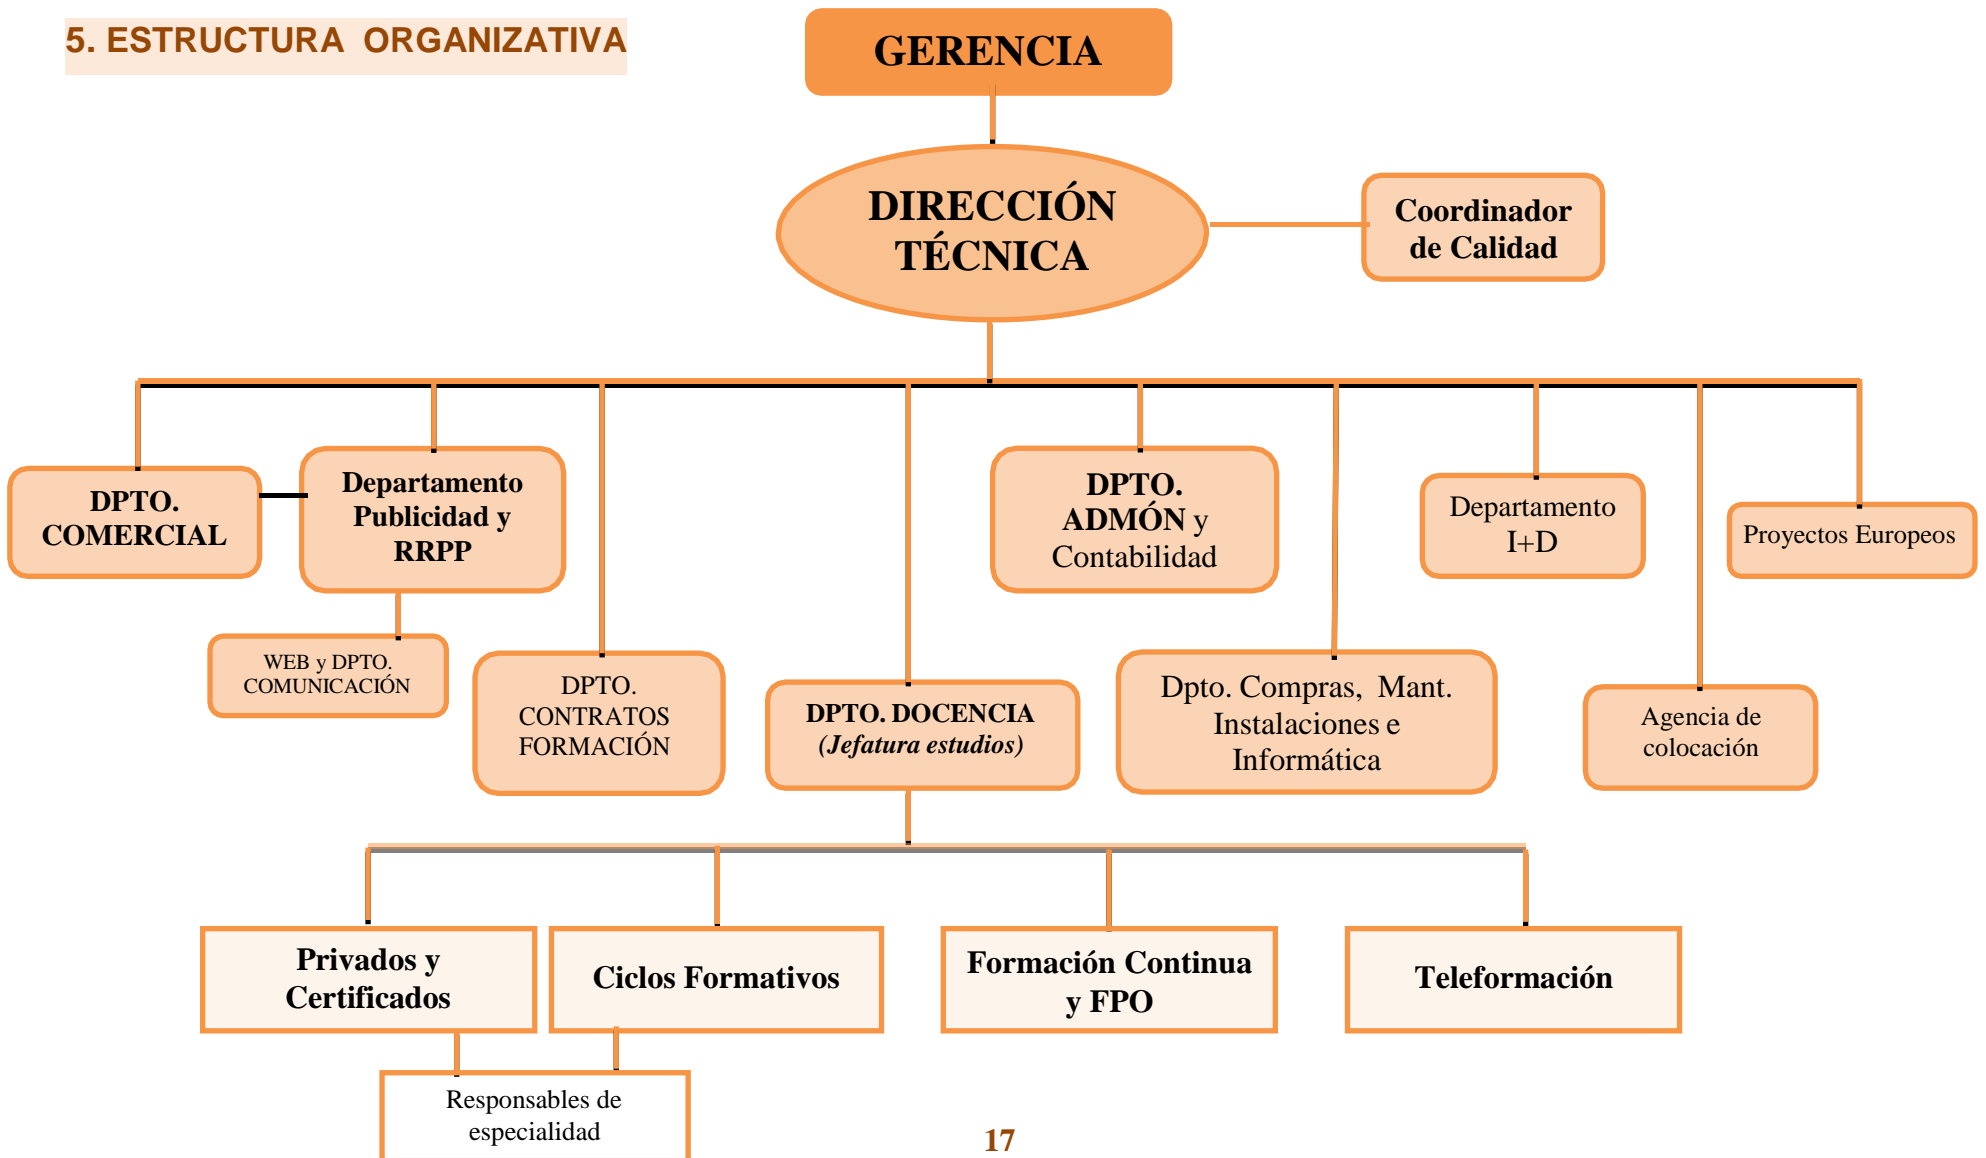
5. ESTRUCTURA ORGANIZATIVA

GERENCIA

DIRECCIÓN TÉCNICA

Coordinador de Calidad

DPTO. COMERCIAL

Departamento Publicidad y RRPP

DPTO. ADMÓN y Contabilidad

Departamento I+D

Proyectos Europeos

WEB y DPTO. COMUNICACIÓN

DPTO. CONTRATOS FORMACIÓN

DPTO. DOCENCIA (Jefatura estudios)

Dpto. Compras, Mant. Instalaciones e Informática

Agencia de colocación

Privados y Certificados

Ciclos Formativos

Formación Continua y FPO

Teleformación

Responsables de especialidad

17